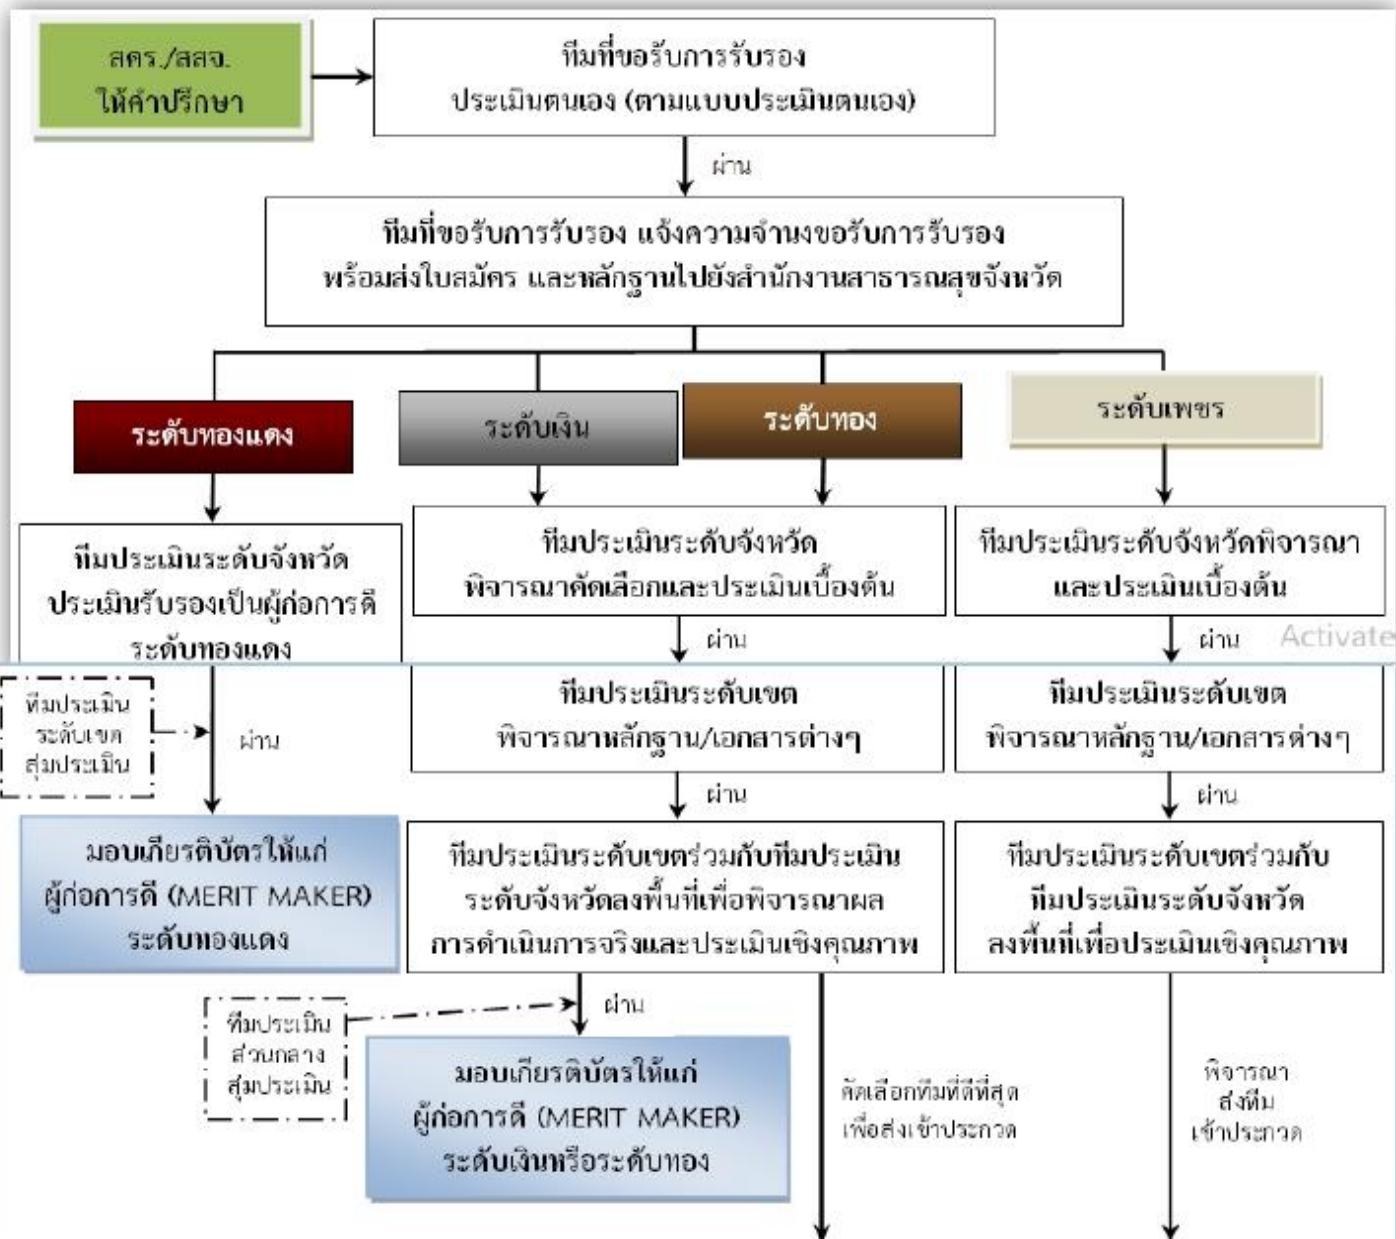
สคร./สสจ. ให้คำปรึกษา

ทีมที่ขอรับการรับรอง ประเมินตนเอง (ตามแบบประเมินตนเอง)

ผ่าน

ทีมที่ขอรับการรับรอง แจ้งความจำนงขอรับการรับรอง พร้อมส่งใบสมัคร และหลักฐานไปยังสำนักงานสาธารณสุขจังหวัด

ระดับทองแดง

ระดับเงิน

ระดับทอง

ระดับเพชร

ทีมประเมินระดับจังหวัด ประเมินรับรองเป็นผู้ก่อการดี ระดับทองแดง

ทีมประเมินระดับจังหวัด พิจารณาคัดเลือกและประเมินเบื้องต้น

ทีมประเมินระดับจังหวัดพิจารณา และประเมินเบื้องต้น

ผ่าน

ผ่าน

Activate

ทีมประเมิน ระดับเขต สุ่มประเมิน

ผ่าน

ทีมประเมินระดับเขต พิจารณาหลักฐาน/เอกสารต่างๆ

ทีมประเมินระดับเขต พิจารณาหลักฐาน/เอกสารต่างๆ

ผ่าน

ผ่าน

มอบเกียรติบัตรให้แก่ ผู้ก่อการดี (MERIT MAKER) ระดับทองแดง

ทีมประเมินระดับเขตร่วมกับทีมประเมิน ระดับจังหวัดลงพื้นที่เพื่อพิจารณาผล การดำเนินการจริงและประเมินเชิงคุณภาพ

ทีมประเมินระดับเขตร่วมกับ ทีมประเมินระดับจังหวัด ลงพื้นที่เพื่อประเมินเชิงคุณภาพ

ทีมประเมิน ส่วนกลาง สุ่มประเมิน

ผ่าน

มอบเกียรติบัตรให้แก่ ผู้ก่อการดี (MERIT MAKER) ระดับเงินหรือระดับทอง

คัดเลือกทีมที่ดีที่สุด เพื่อส่งเข้าประกวด

พิจารณา ส่งทีม เข้าประกวด